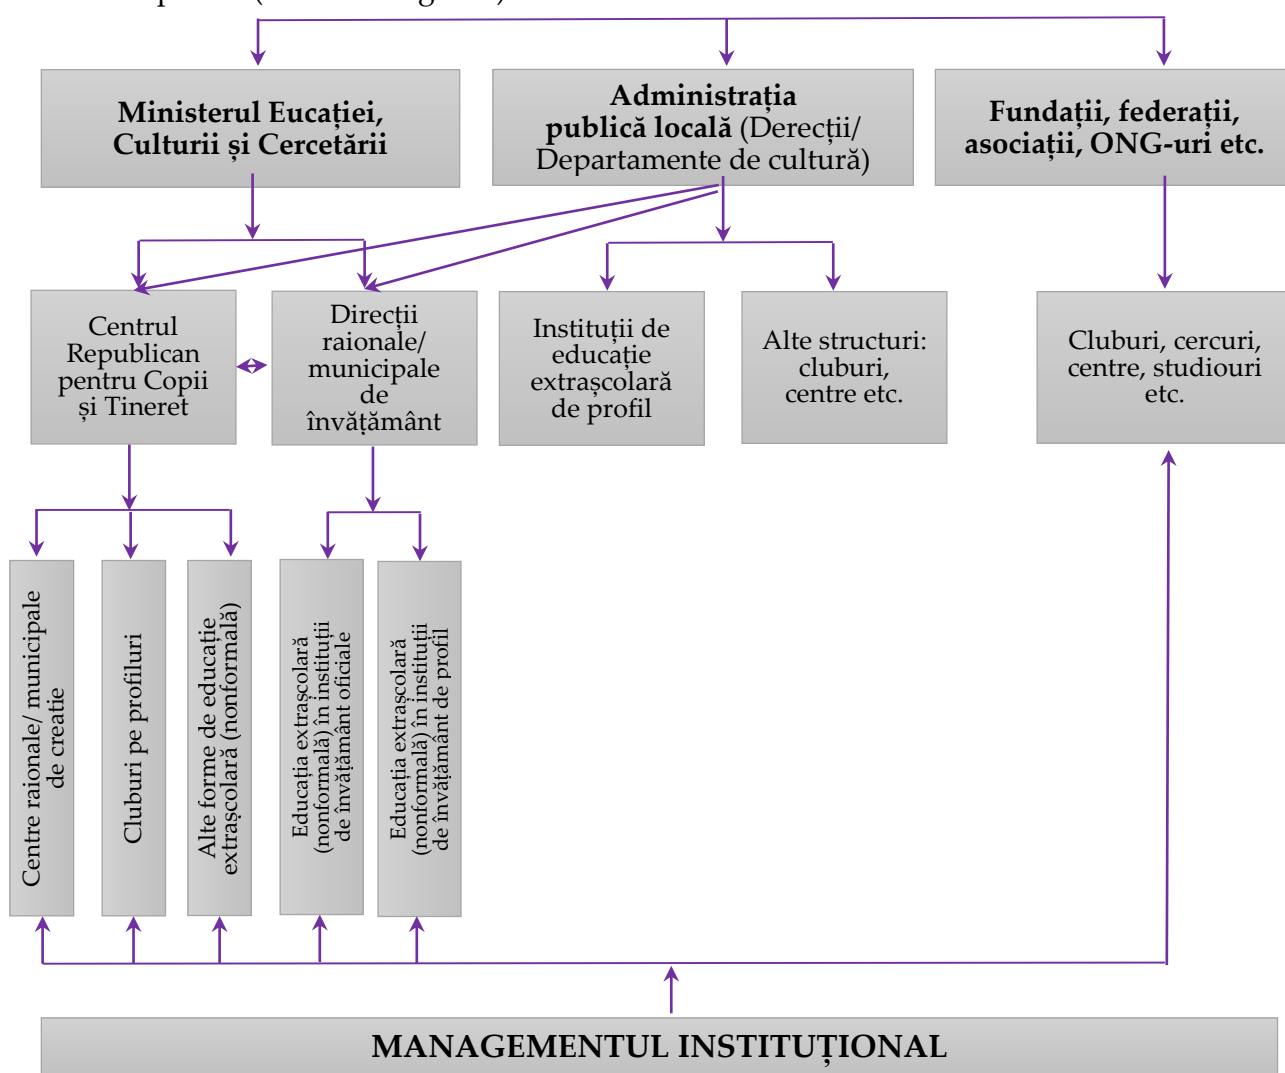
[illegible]

**Ministerul Eucației, Culturii și Cercetării**

**Administrația publică locală** (Derecții/ Departamente de cultură)

**Fundații, federații, asociații, ONG-uri etc.**

Centrul Republican pentru Copii și Tineret

Direcții raionale/ municipale de învățământ

Instituții de educație extrașcolară de profil

Alte structuri: cluburi, centre etc.

Cluburi, cercuri, centre, studiouri etc.

Centre raionale/ municipale de creatie

Cluburi pe profiluri

Alte forme de educație extrașcolară (nonformală)

Educația extrașcolară (nonformală) în instituții de învățământ oficiale

Educația extrașcolară (nonformală) în instituții de învățământ de profil

MANAGEMENTUL INSTITUȚIONAL